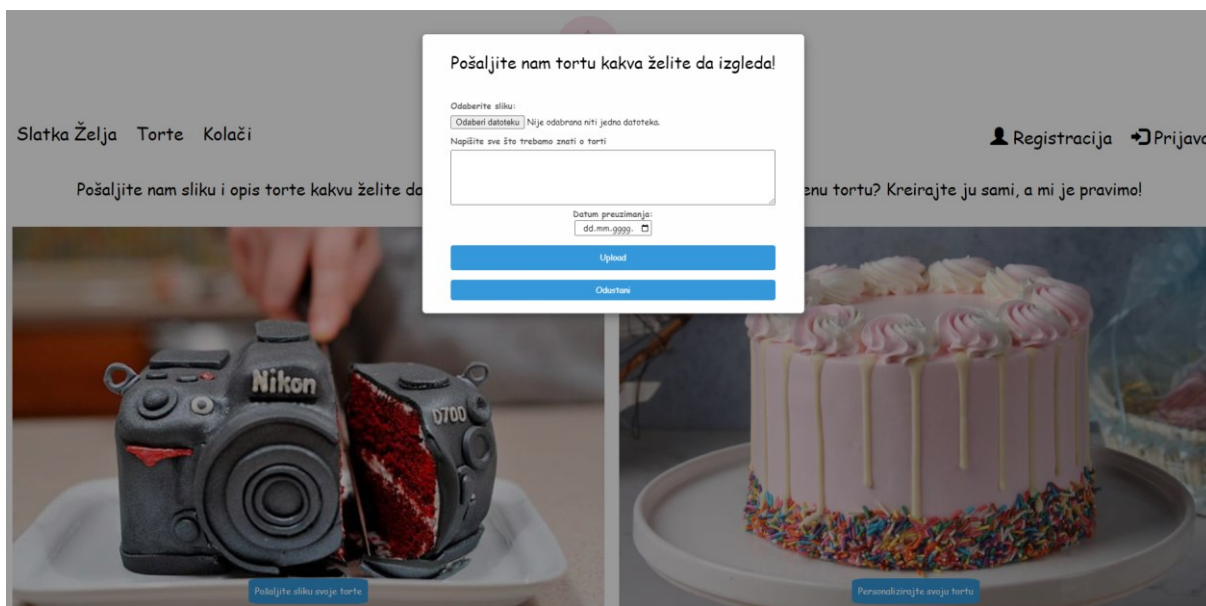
Slatka Želja Torte Kolači

Registracija Prijava

Pošaljite nam sliku i opis torte kakvu želite da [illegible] enu tortu? Kreirajte ju sami, a mi je pravimo!

Pošaljite nam tortu kakva želite da izgleda!

Odaberite sliku:

Odaberi datoteku Nije odabrana niti jedna datoteka.

Napišite sve što trebamo znati o torti

Datum preuzimanja:

dd.mm.gggg.

Upload

Odustani

Nikon

D700

Pošaljite sliku svoje torte

Personalizirajte svoju tortu